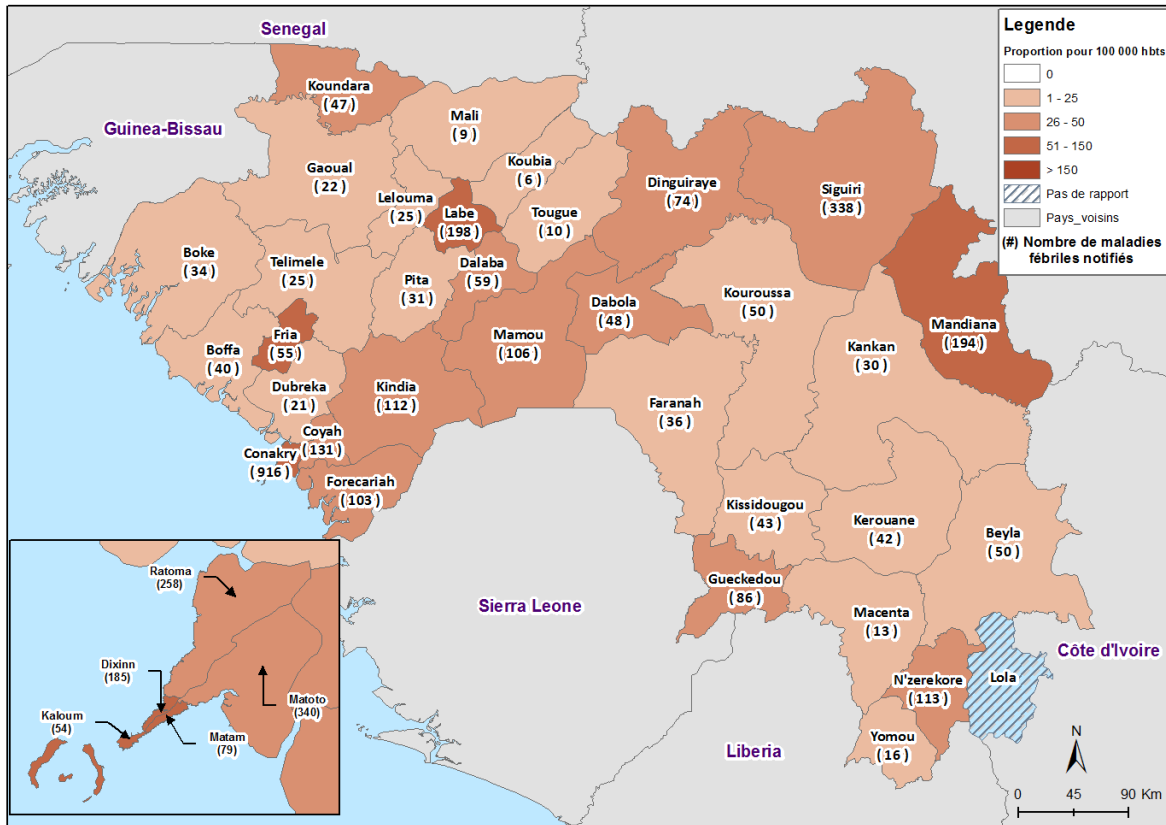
Legende

Proportion pour 100 000 hbts

0

1 - 25

26 - 50

51 - 150

> 150

Pas de rapport

Pays_voisins

(#) Nombre de maladies fébriles notifiés

Senegal

Guinea-Bissau

Koundara
( 47 )

Mali
( 9 )

Gaoual
( 22 )

Koubia
( 6 )

Lelouma
( 25 )

Labe
( 198 )

Tougue
( 10 )

Dinguiraye
( 74 )

Siguiri
( 338 )

Boke
( 34 )

Telimele
( 25 )

Pita
( 31 )

Dalaba
( 59 )

Dabola
( 48 )

Kouroussa
( 50 )

Mandiana
( 194 )

Fria
( 55 )

Boffa
( 40 )

Mamou
( 106 )

Kankan
( 30 )

Dubreka
( 21 )

Kindia
( 112 )

Faranah
( 36 )

Coyah
( 131 )

Conakry
( 916 )

Forecariah
( 103 )

Kissidougou
( 43 )

Kerouane
( 42 )

Beyla
( 50 )

Ratoma
(258)

Sierra Leone

Gueckedou
( 86 )

Macenta
( 13 )

Côte d'Ivoire

Dixinn
(185)

Matoto
(340)

N'zerekore
( 113 )

Lola

Kaloum
(54)

Matam
(79)

Yomou
( 16 )

Liberia

N

0 45 90 Km